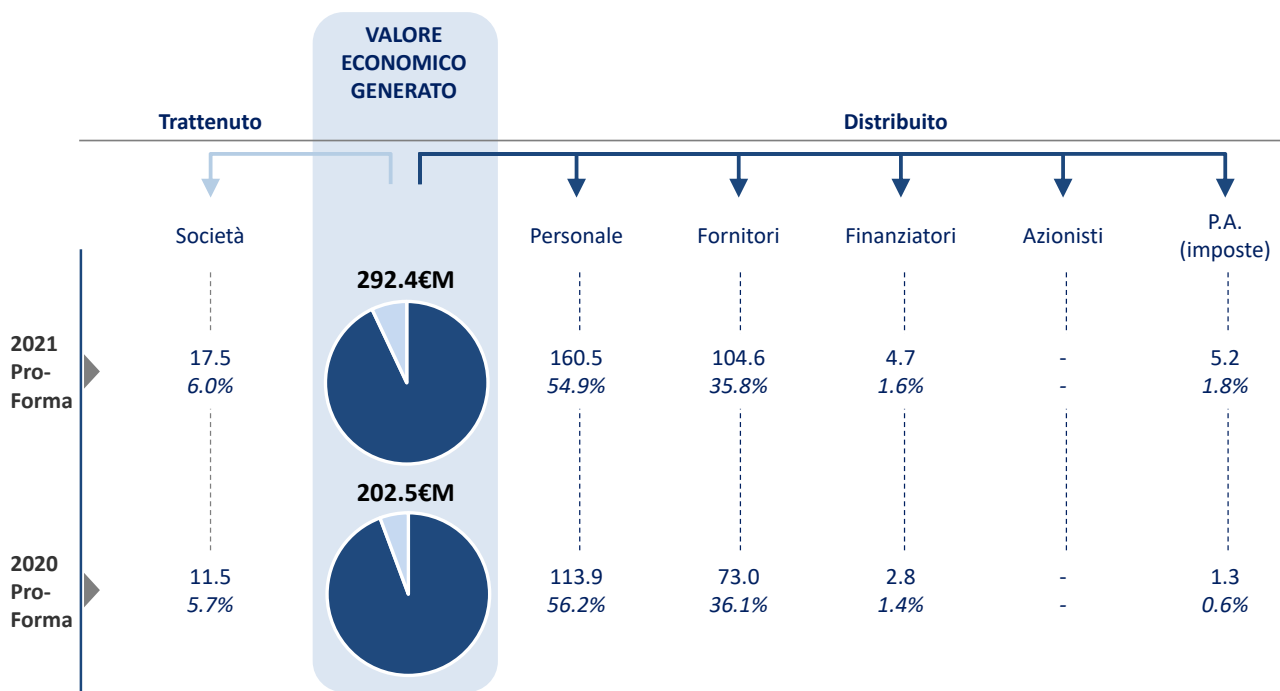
VALORE ECONOMICO GENERATO

Trattenuto

Distribuito

Società

Personale

Fornitori

Finanziatori

Azionisti

P.A. (imposte)

292.4€M

2021 Pro-Forma

17.5
*6.0%*

160.5
*54.9%*

104.6
*35.8%*

4.7
*1.6%*

-
-

5.2
*1.8%*

202.5€M

2020 Pro-Forma

11.5
*5.7%*

113.9
*56.2%*

73.0
*36.1%*

2.8
*1.4%*

-
-

1.3
*0.6%*